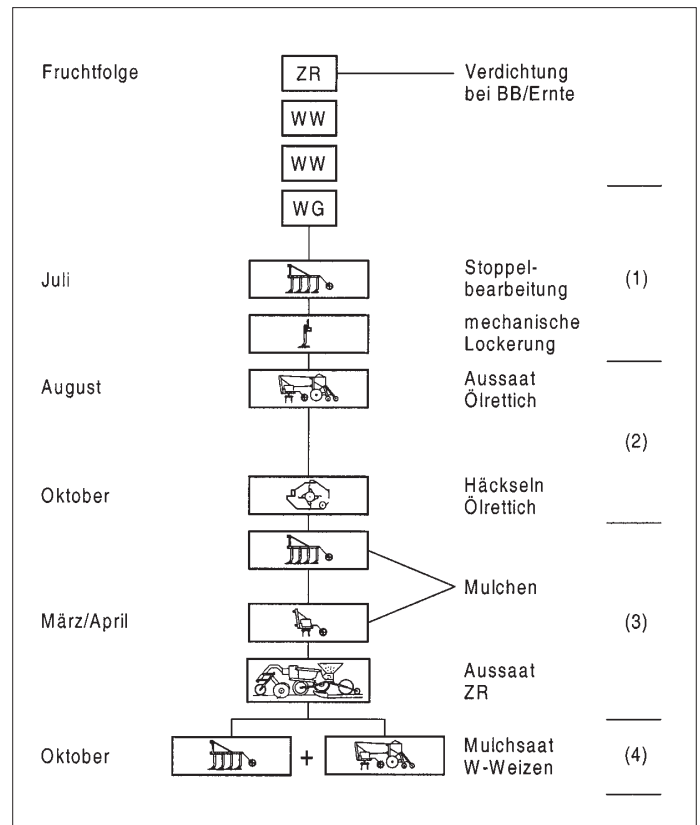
Fruchtfolge

ZR

Verdichtung bei BB/Ernte

WW

WW

WG

Juli

Stoppelbearbeitung

(1)

mechanische Lockerung

August

Aussaat Ölrettich

(2)

Oktober

Häckseln Ölrettich

Mulchen

März/April

(3)

Aussaat ZR

Oktober

+

Mulchsaat W-Weizen

(4)